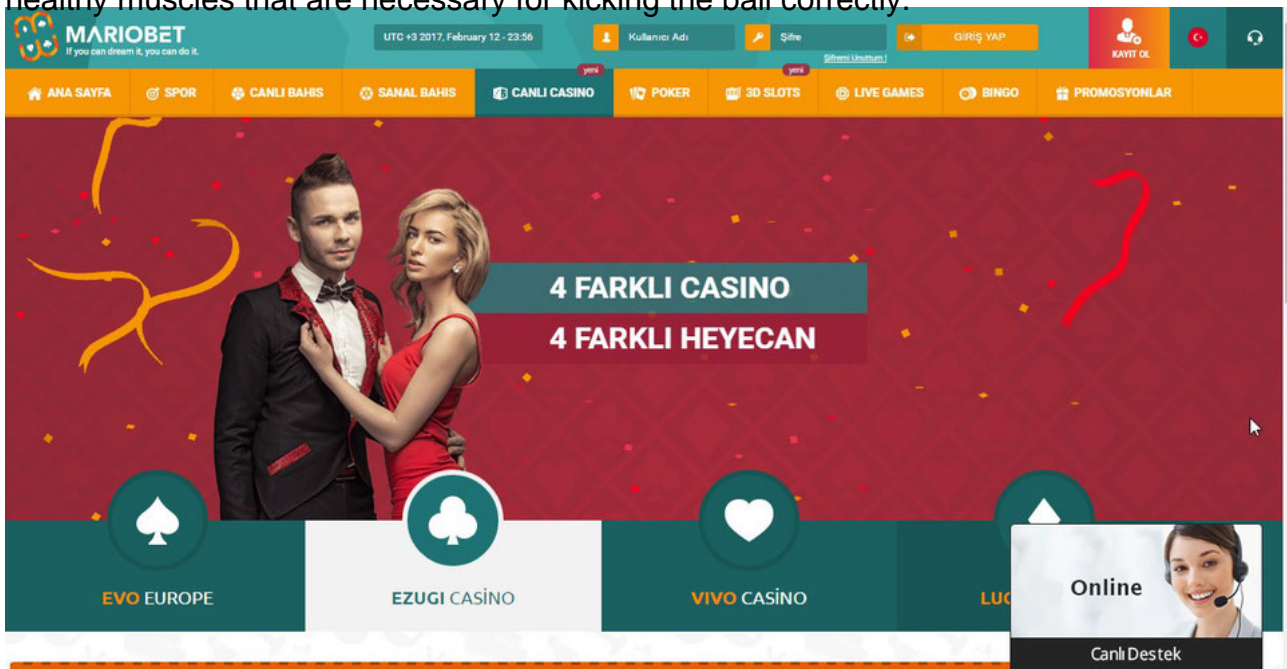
healthy muscles that are necessary for kicking the ball correctly.

MARIOBET
If you can dream it, you can do it.

UTC +3 2017, February 12 - 23:56

Kullanıcı Adı

Şifre

Şifremi Unuttum !

GİRİŞ YAP

KAYIT OL

ANA SAYFA
SPOR
CANLI BAHIS
SANAL BAHIS
yeni
CANLI CASINO
POKER
yeni
3D SLOTS
LIVE GAMES
BINGO
PROMOSYONLAR

4 FARKLI CASINO
4 FARKLI HEYECAN

EVO EUROPE

EZUGI CASİNO

VIVO CASİNO

LUC

Online

Canlı Destek